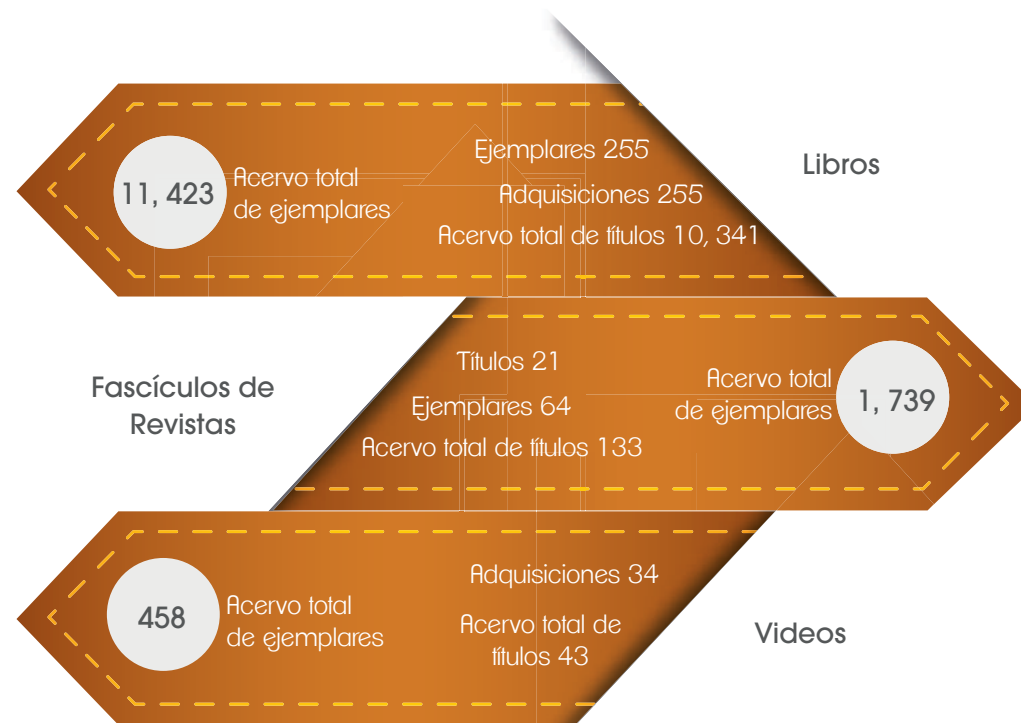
11, 423 Acervo total de ejemplares

Ejemplares 255

Adquisiciones 255

Acervo total de títulos 10, 341

Libros

Fascículos de Revistas

Títulos 21

Ejemplares 64

Acervo total de títulos 133

Acervo total de ejemplares 1, 739

458 Acervo total de ejemplares

Adquisiciones 34

Acervo total de títulos 43

Videos